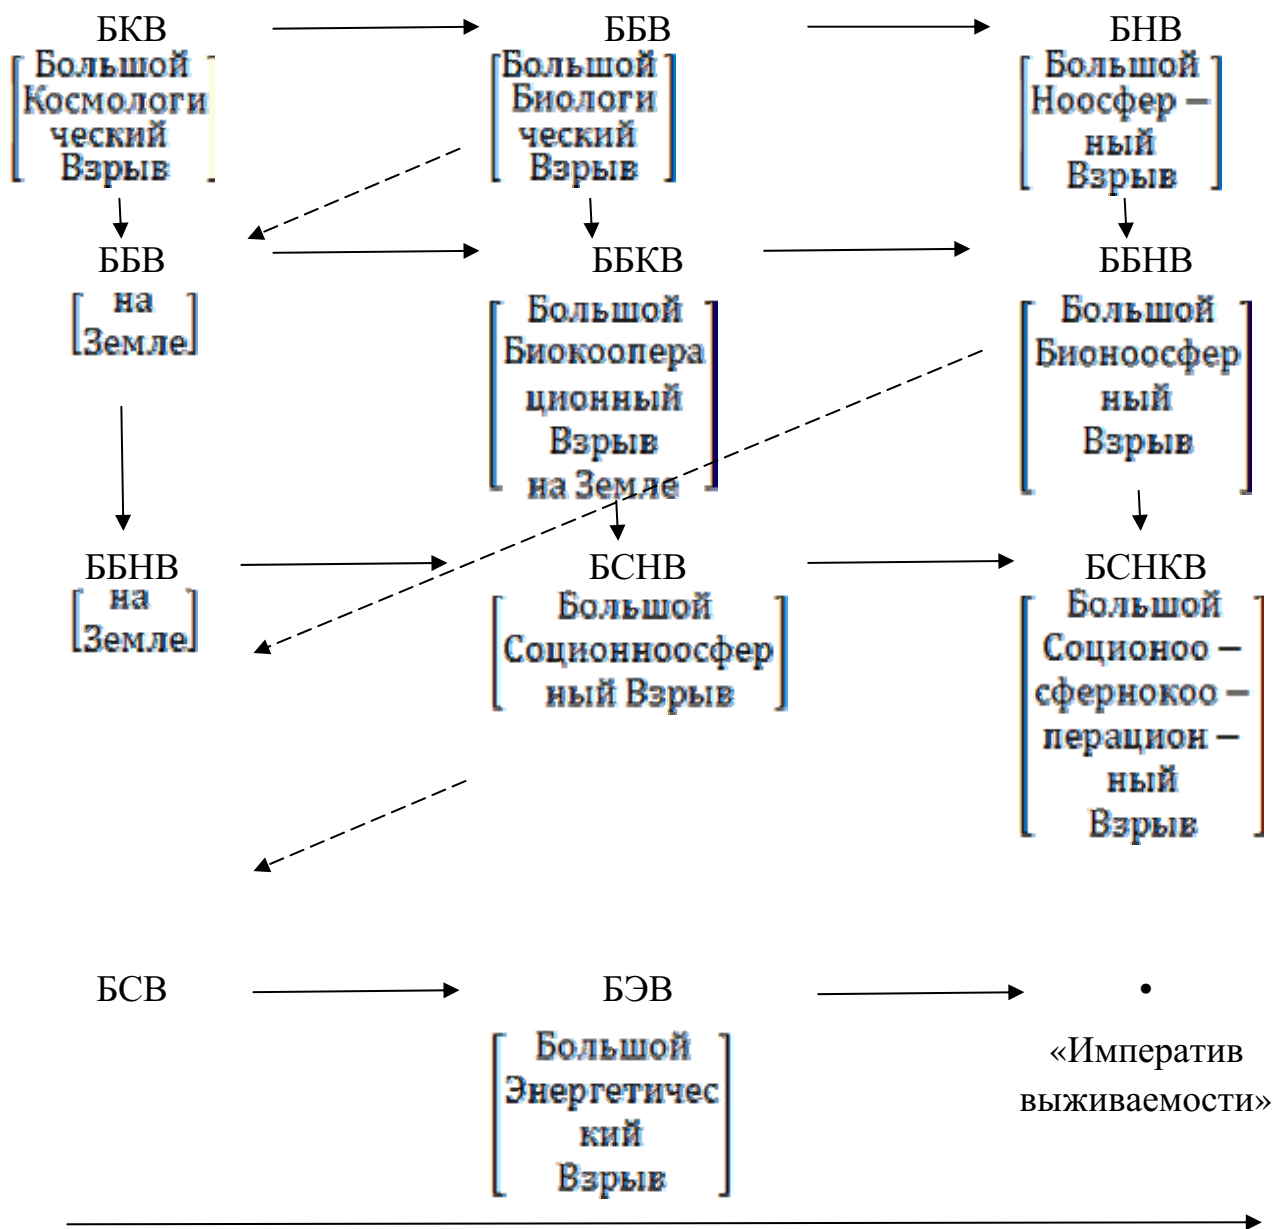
БКВ
[Большой Космологический Взрыв]

ББВ
[Большой Биологический Взрыв]

БНВ
[Большой Ноосфер – ный Взрыв]

ББВ
[на Земле]

ББКВ
[Большой Биокооперационный Взрыв на Земле]

ББНВ
[Большой Бионоосферный Взрыв]

ББНВ
[на Земле]

БСНВ
[Большой Соционноосферный Взрыв]

БСНКВ
[Большой Соционоо – сфернокоо – перацион – ный Взрыв]

БСВ

БЭВ
[Большой Энергетический Взрыв]

•
«Императив выживаемости»